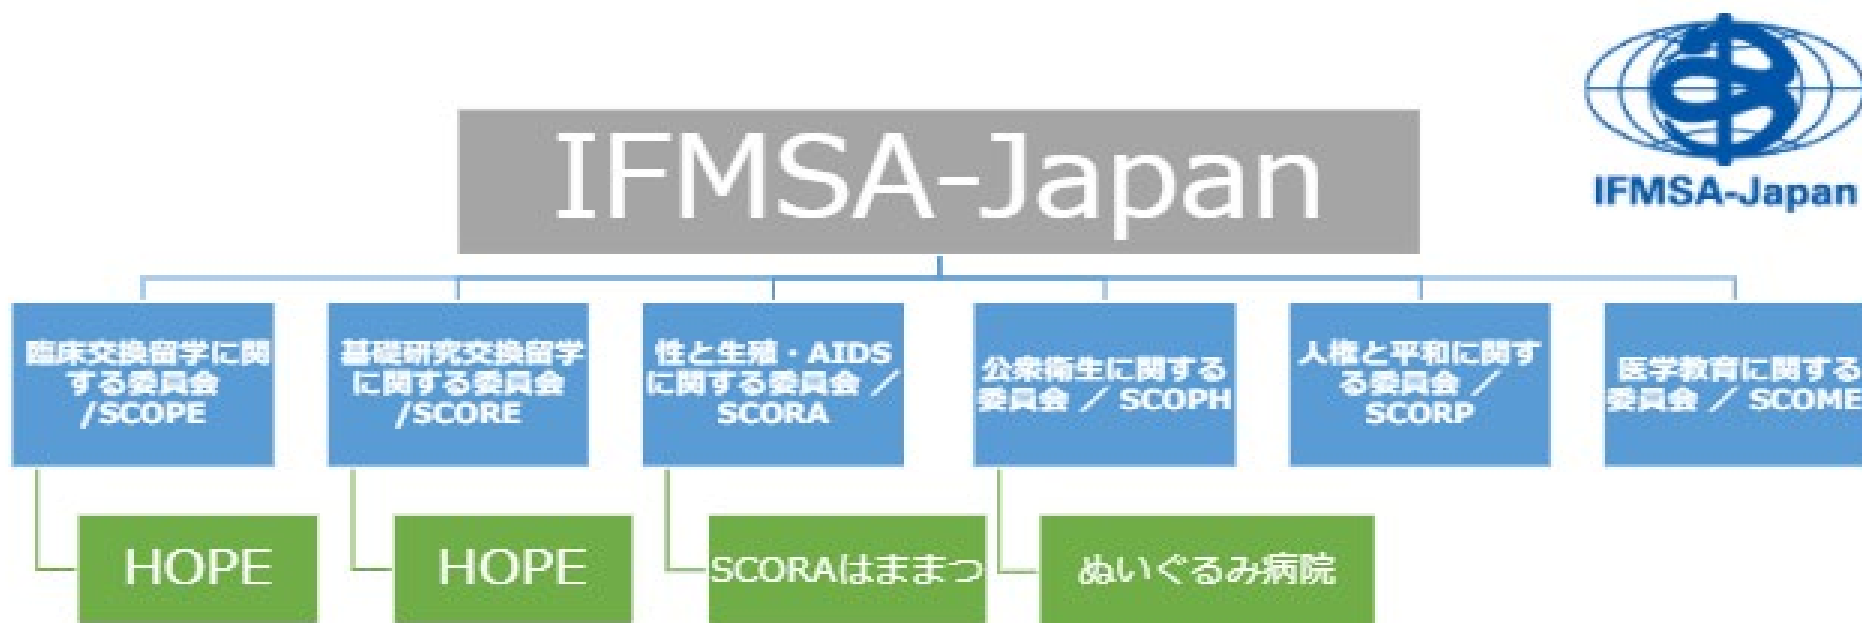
IFMSA-Japan

IFMSA-Japan

臨床交換留学に関する委員会/SCOPE

基礎研究交換留学に関する委員会/SCORE

性と生殖・AIDSに関する委員会／SCORA

公衆衛生に関する委員会／SCOPH

人権と平和に関する委員会／SCORP

医学教育に関する委員会／SCOME

HOPE

HOPE

SCORAはままつ

ぬいぐるみ病院